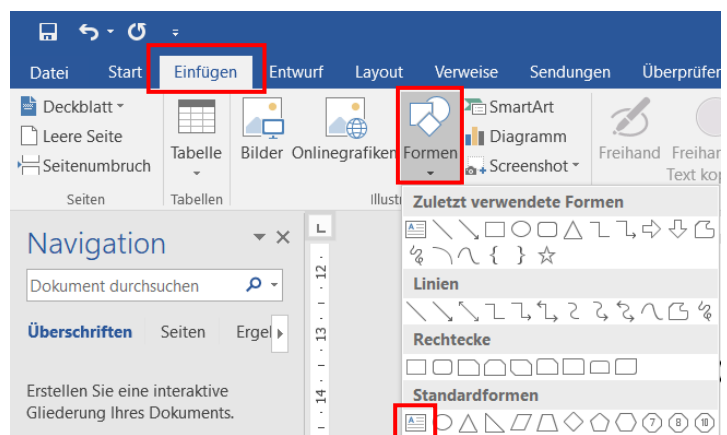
Datei Start Einfügen Entwurf Layout Verweise Sendungen Überprüfen

Deckblatt
Leere Seite
Seitenumbruch
Seiten

Tabelle
Tabellen

Bilder Onlinegrafiken Formen
Illustr

SmartArt
Diagramm
Screenshot

Freihand Freiha
Text ko

Zuletzt verwendete Formen

Linien

Rechtecke

Standardformen

Navigation

Dokument durchsuchen

Überschriften Seiten Ergel

Erstellen Sie eine interaktive Gliederung Ihres Dokuments.

12 13 14